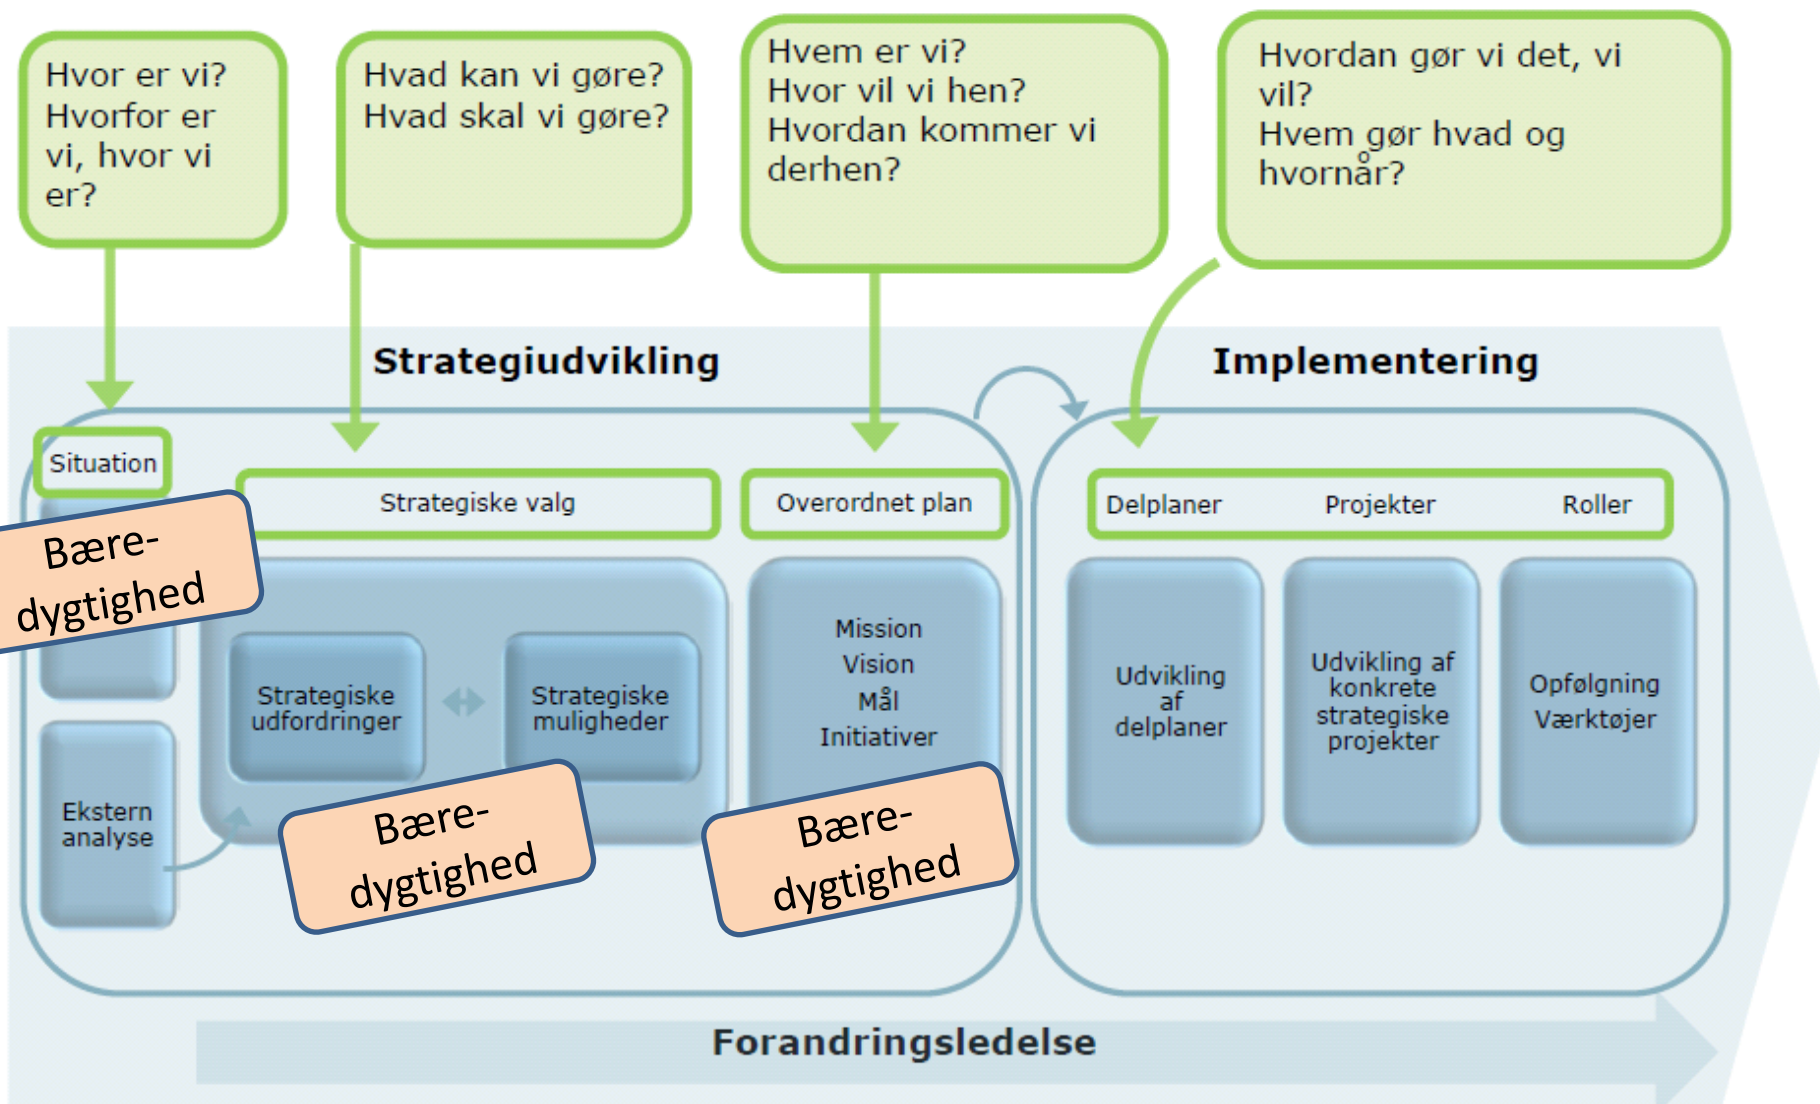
Hvor er vi?
Hvorfor er vi, hvor vi er?

Hvad kan vi gøre?
Hvad skal vi gøre?

Hvem er vi?
Hvor vil vi hen?
Hvordan kommer vi derhen?

Hvordan gør vi det, vi vil?
Hvem gør hvad og hvornår?

Strategiudvikling

Implementering

Situation

Bæredygtighed

Strategiske valg

Overordnet plan

Delplaner Projekter Roller

Strategiske udfordringer

Strategiske muligheder

Mission
Vision
Mål
Initiativer

Udvikling af delplaner

Udvikling af konkrete strategiske projekter

Opfølgning
Værktøjer

Ekstern analyse

Bæredygtighed

Bæredygtighed

Forandringsledelse